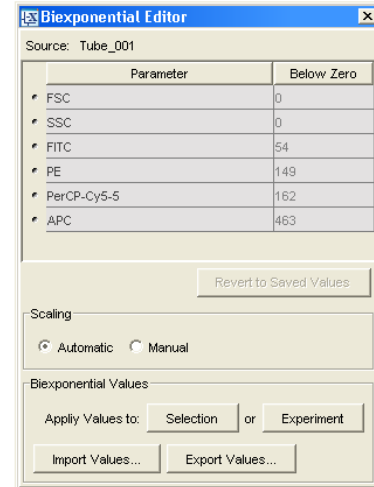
Biexponential Editor
×
Source: Tube_001

| Parameter | Below Zero |
|---|---|
| FSC | 0 |
| SSC | 0 |
| FITC | 54 |
| PE | 149 |
| PerCP-Cy5-5 | 162 |
| APC | 463 |

Revert to Saved Values

Scaling
Automatic Manual

Biexponential Values
Appliy Values to: Selection or Experiment
Import Values... Export Values...